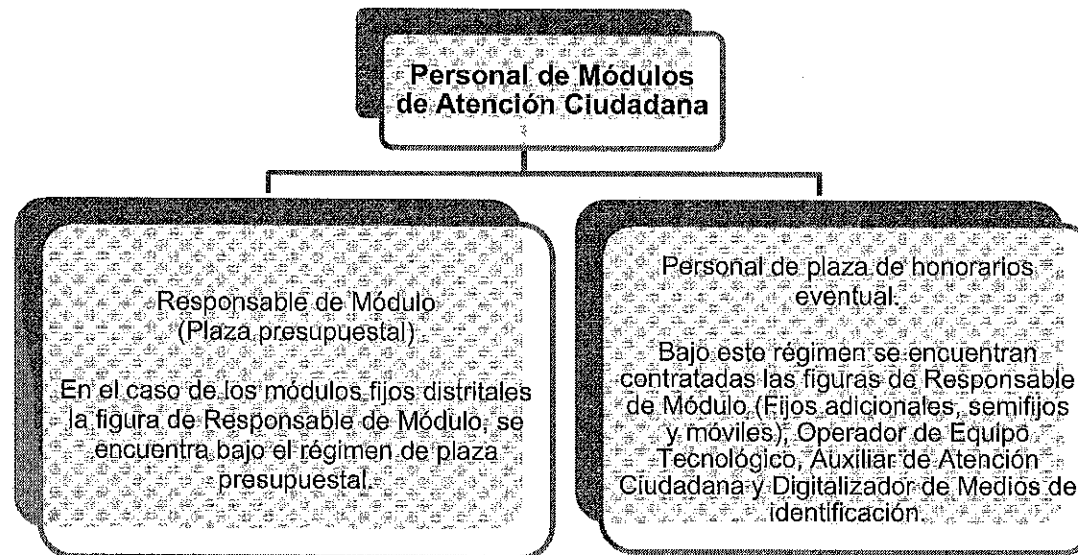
Personal de Módulos de Atención Ciudadana

Responsable de Módulo (Plaza presupuestal)

En el caso de los módulos fijos distritales la figura de Responsable de Módulo, se encuentra bajo el régimen de plaza presupuestal.

Personal de plaza de honorarios eventual.

Bajo este régimen se encuentran contratadas las figuras de Responsable de Módulo (Fijos adicionales, semifijos y móviles), Operador de Equipo Tecnológico, Auxiliar de Atención Ciudadana y Digitalizador de Medios de identificación.